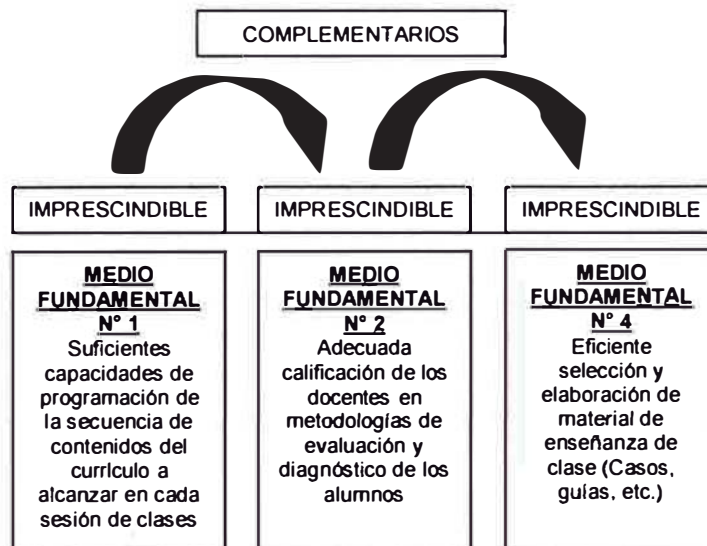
COMPLEMENTARIOS

IMPRESCINDIBLE

IMPRESCINDIBLE

IMPRESCINDIBLE

MEDIO FUNDAMENTAL N° 1
Suficientes capacidades de programación de la secuencia de contenidos del currículo a alcanzar en cada sesión de clases

MEDIO FUNDAMENTAL N° 2
Adecuada calificación de los docentes en metodologías de evaluación y diagnóstico de los alumnos

MEDIO FUNDAMENTAL N° 4
Eficiente selección y elaboración de material de enseñanza de clase (Casos, guías, etc.)